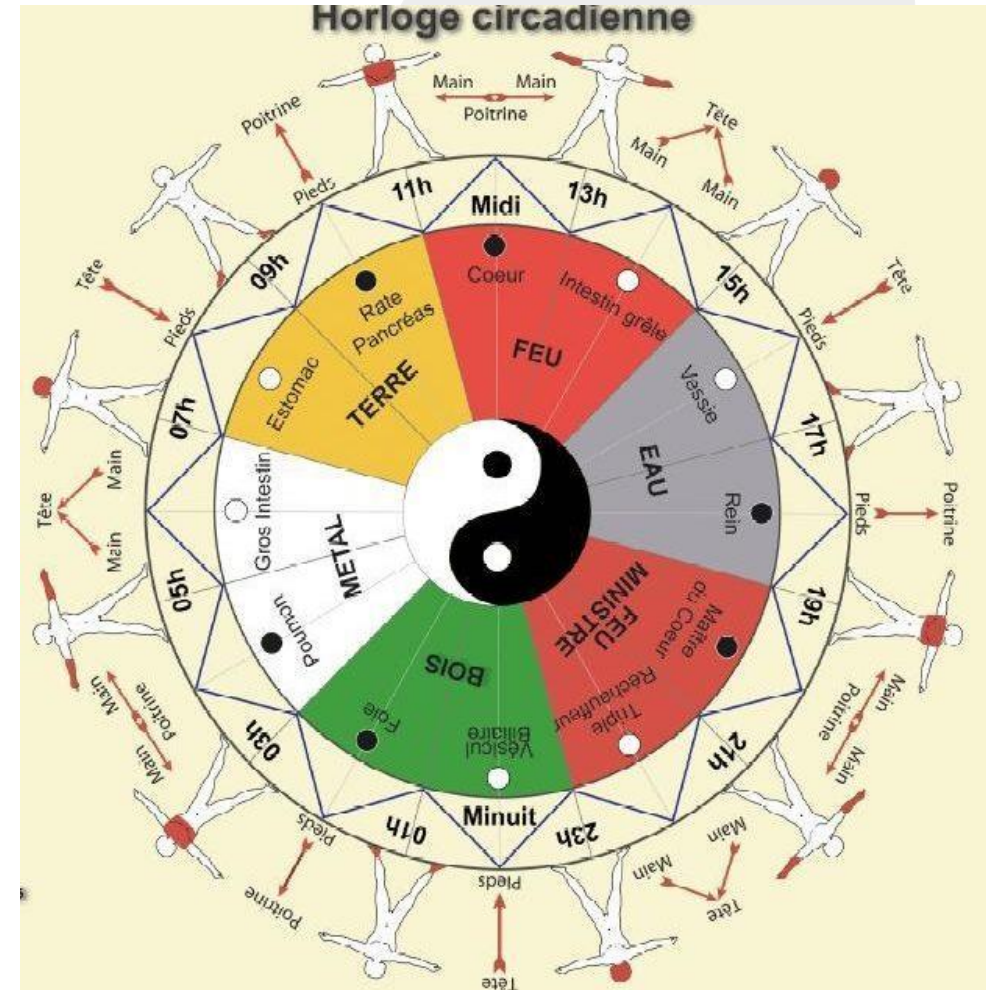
Horloge circadienne

Main Main
Poitrine

Tête
Main
Main

Tête
Pieds

Poitrine
Pieds

Main
Poitrine
Main

Main
Tête
Main

Pieds
Tête

Poitrine
Pieds

Main
Poitrine
Main

Main
Tête
Main

Tête
Pieds

Poitrine
Pieds

Midi
13h
15h
17h
19h
21h
23h
Minuit
01h
03h
05h
07h
09h
11h

Coeur
Intestin grêle
FEU

Vessie
Rein
EAU

Maître du Coeur
Triple Réchauffeur
FEU MINISTRE

Vésicule Biliaire
Foie
BOIS

Poumon
Gros Intestin
METAL

Estomac
Rate Pancréas
TERRE